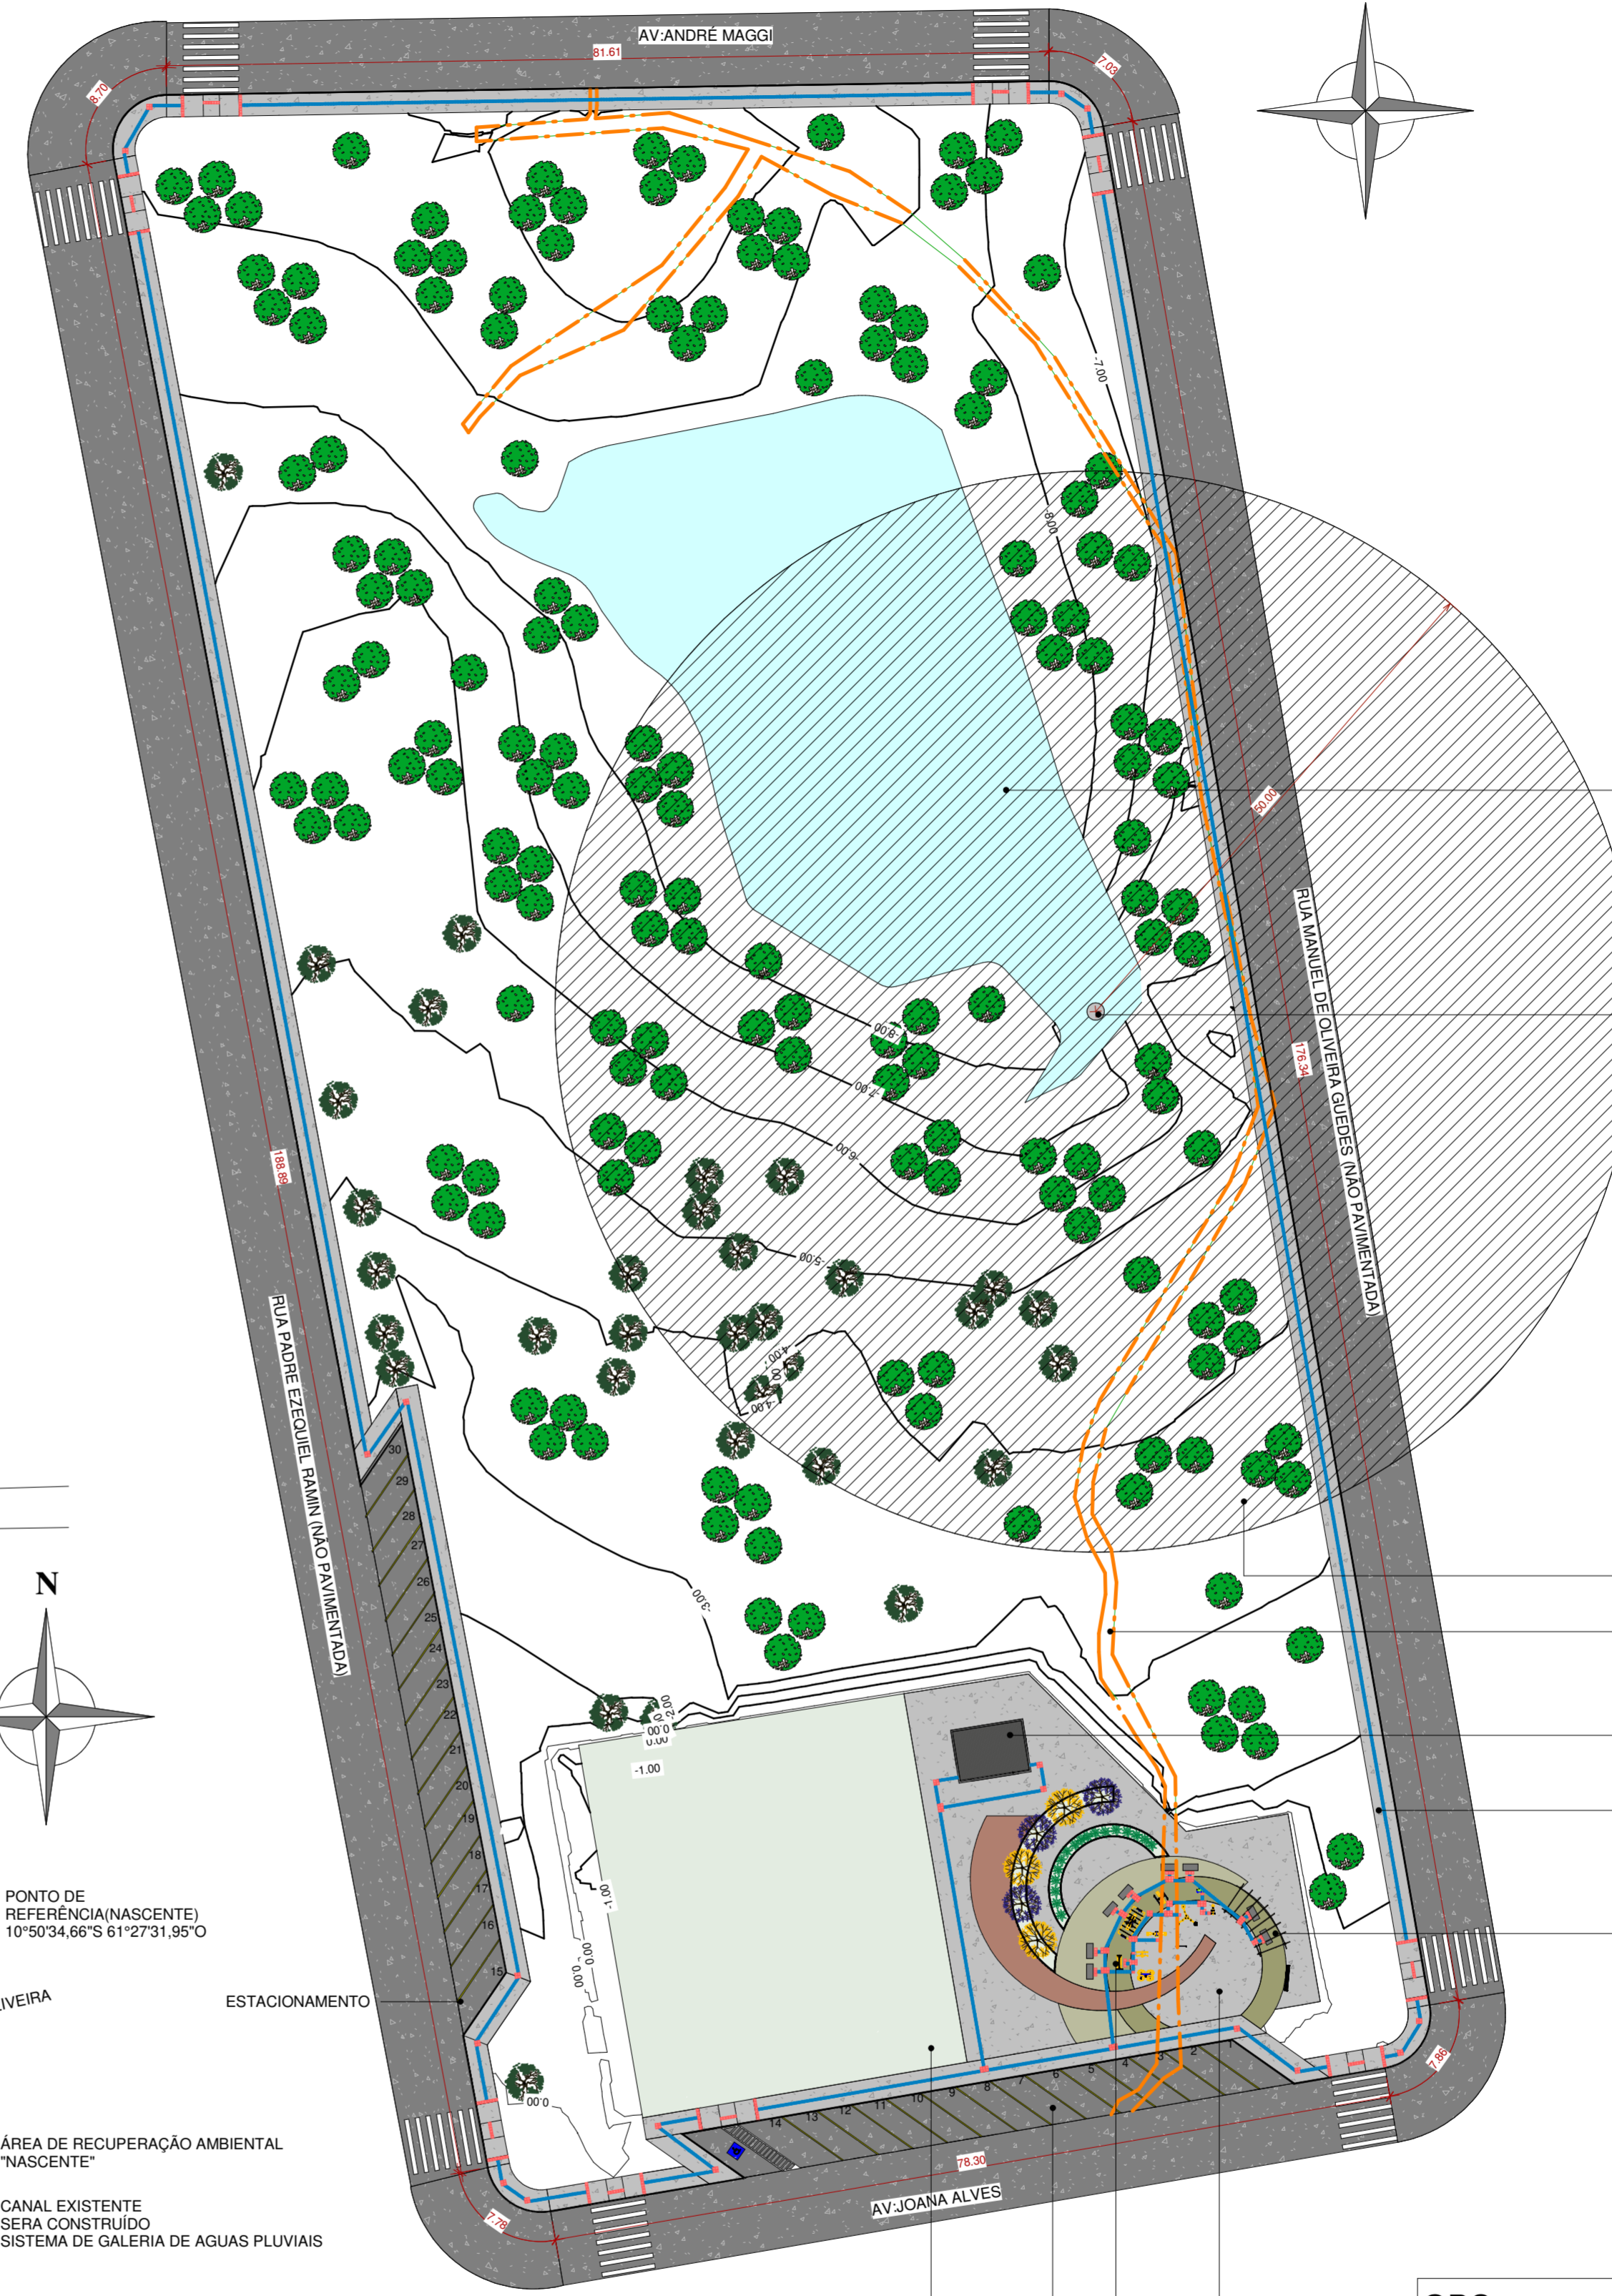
AV:ANDRÉ MAGGI
81.61
8.70
7.03
-7.00
-8.00
50.00
RUA MANUEL DE OLIVEIRA GUEDES (NÃO PAVIMENTADA)
176.34
188.89
-8.00
-7.00
-6.00
-5.00
-4.00
-4.00
-4.00
RUA PADRE EZEQUIEL RAMIN (NÃO PAVIMENTADA)
30
29
28
27
26
25
24
23
22
21
20
19
18
17
16
15
-3.00
N
-2.00
0.00
0.00
-1.00
-1.00
0.00
0.00
0.00
PONTO DE REFERÊNCIA(NASCENTE) 10°50'34,66"S 61°27'31,95"O
IVEIRA
ESTACIONAMENTO
14
13
12
11
10
9
8
7
6
5
4
3
2
1
7.86
78.30
ÁREA DE RECUPERAÇÃO AMBIENTAL "NASCENTE"
CANAL EXISTENTE SERA CONSTRUÍDO SISTEMA DE GALERIA DE AGUAS PLUVIAIS
7.78
AV:JOANA ALVES